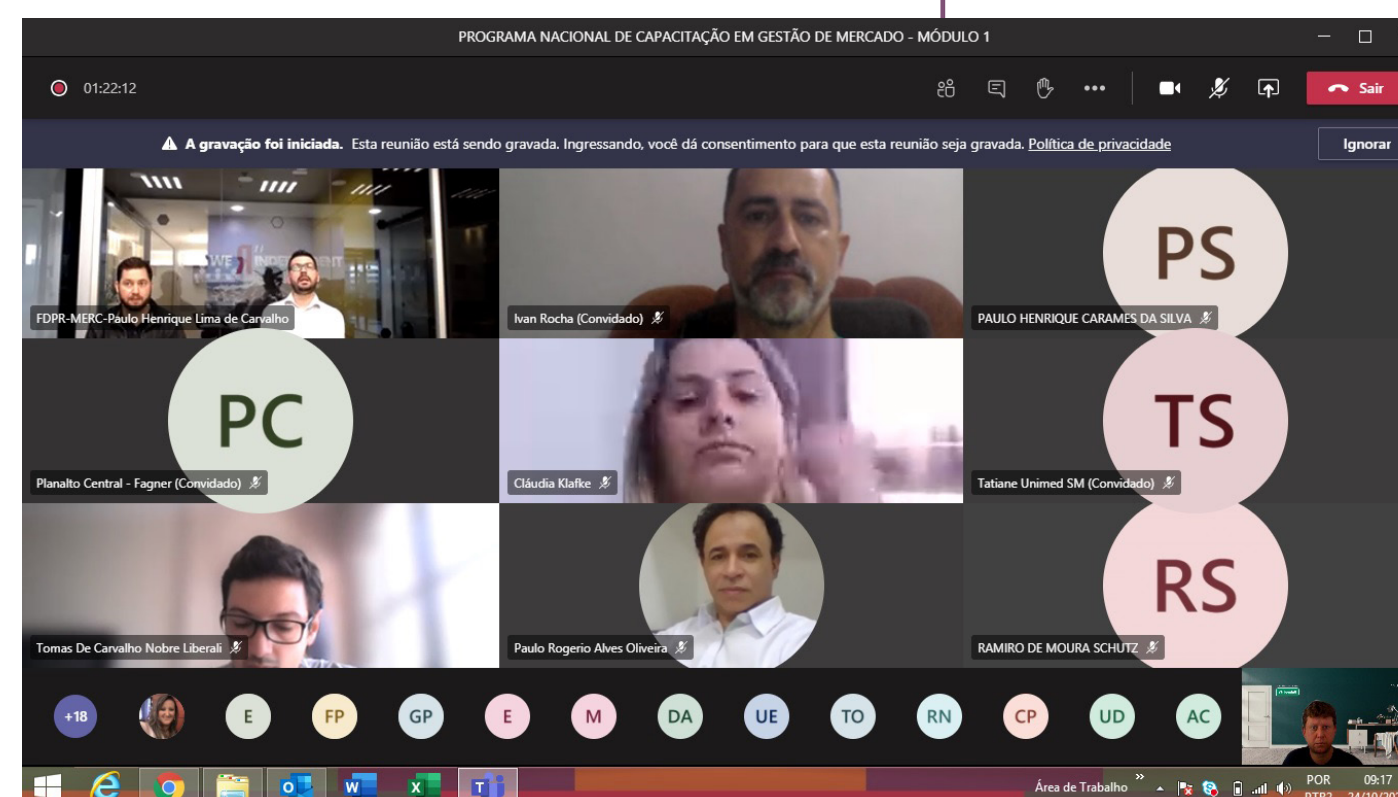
PROGRAMA NACIONAL DE CAPACITAÇÃO EM GESTÃO DE MERCADO - MÓDULO 1

01:22:12

Sair

A gravação foi iniciada. Esta reunião está sendo gravada. Ingressando, você dá consentimento para que esta reunião seja gravada. Política de privacidade

Ignorar

FDPR-MERC-Paulo Henrique Lima de Carvalho

Ivan Rocha (Convidado)

PS

PAULO HENRIQUE CARAMES DA SILVA

PC

Planalto Central - Fagner (Convidado)

Cláudia Klafke

TS

Tatiane Unimed SM (Convidado)

Tomas De Carvalho Nobre Liberali

Paulo Rogerio Alves Oliveira

RS

RAMIRO DE MOURA SCHUTZ

+18 E FP GP E M DA UE TO RN CP UD AC

Área de Trabalho

POR

09:17